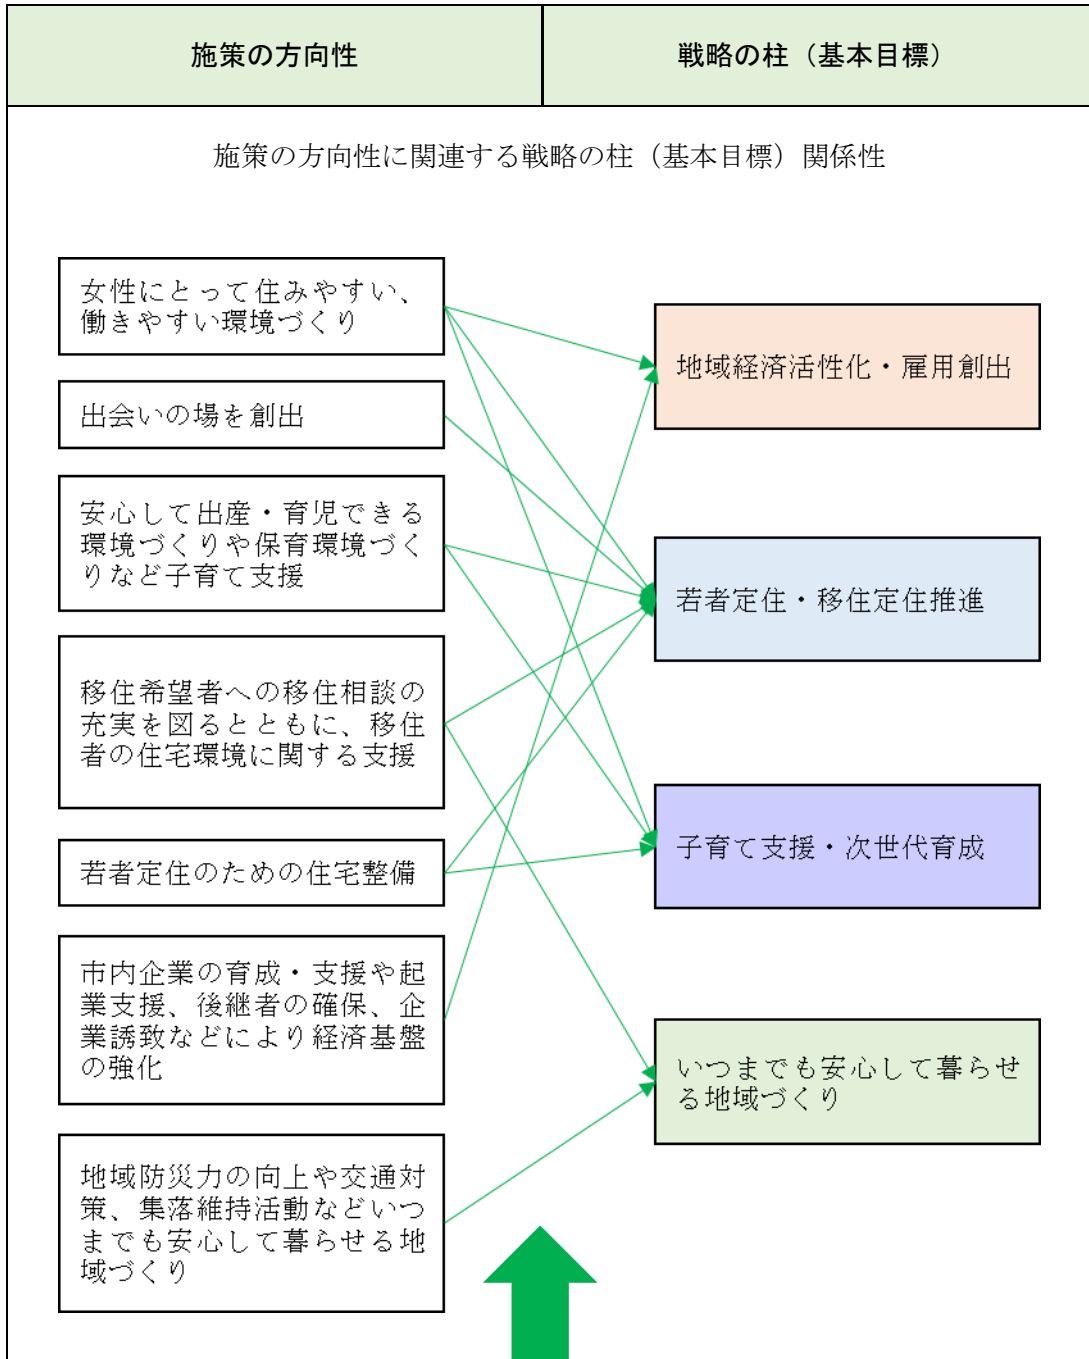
| 施策の方向性 | 戦略の柱（基本目標） |
|---|---|

施策の方向性に関連する戦略の柱（基本目標）関係性

女性にとって住みやすい、働きやすい環境づくり

出会いの場を創出

安心して出産・育児できる環境づくりや保育環境づくりなど子育て支援

移住希望者への移住相談の充実を図るとともに、移住者の住宅環境に関する支援

若者定住のための住宅整備

市内企業の育成・支援や起業支援、後継者の確保、企業誘致などにより経済基盤の強化

地域防災力の向上や交通対策、集落維持活動などいつまでも安心して暮らせる地域づくり

地域経済活性化・雇用創出

若者定住・移住定住推進

子育て支援・次世代育成

いつまでも安心して暮らせる地域づくり